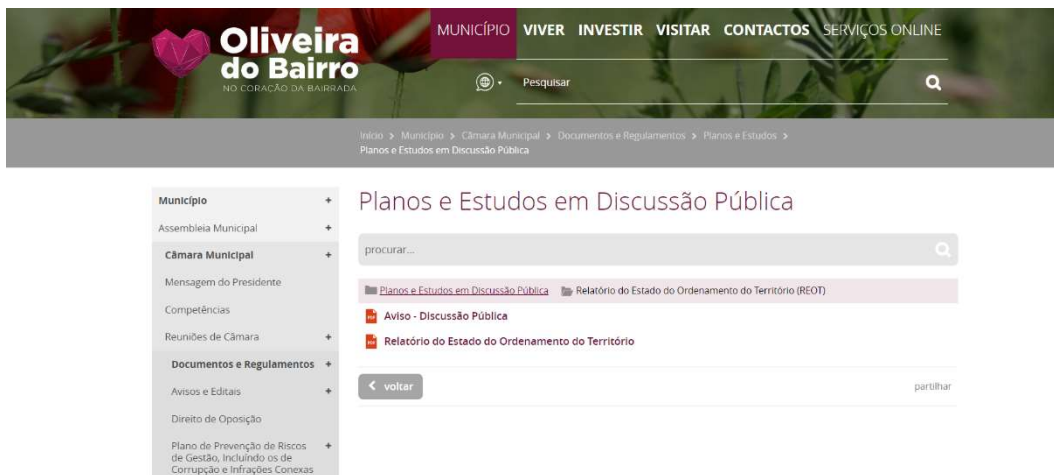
Oliveira do Bairro
NO CORAÇÃO DA BAIRRADA

MUNICÍPIO VIVER INVESTIR VISITAR CONTACTOS SERVIÇOS ONLINE

Pesquisar

Início > Município > Câmara Municipal > Documentos e Regulamentos > Planos e Estudos > Planos e Estudos em Discussão Pública

Município +
Assembleia Municipal +
Câmara Municipal +
Mensagem do Presidente
Competências
Reuniões de Câmara +
Documentos e Regulamentos +
Avisos e Editais +
Direito de Oposição
Plano de Prevenção de Riscos de Gestão, Incluindo os de Corrupção e Infrações Conexas +

Planos e Estudos em Discussão Pública

procurar...

Planos e Estudos em Discussão Pública Relatório do Estado do Ordenamento do Território (REOT)

Aviso - Discussão Pública

Relatório do Estado do Ordenamento do Território

voltar

partilhar